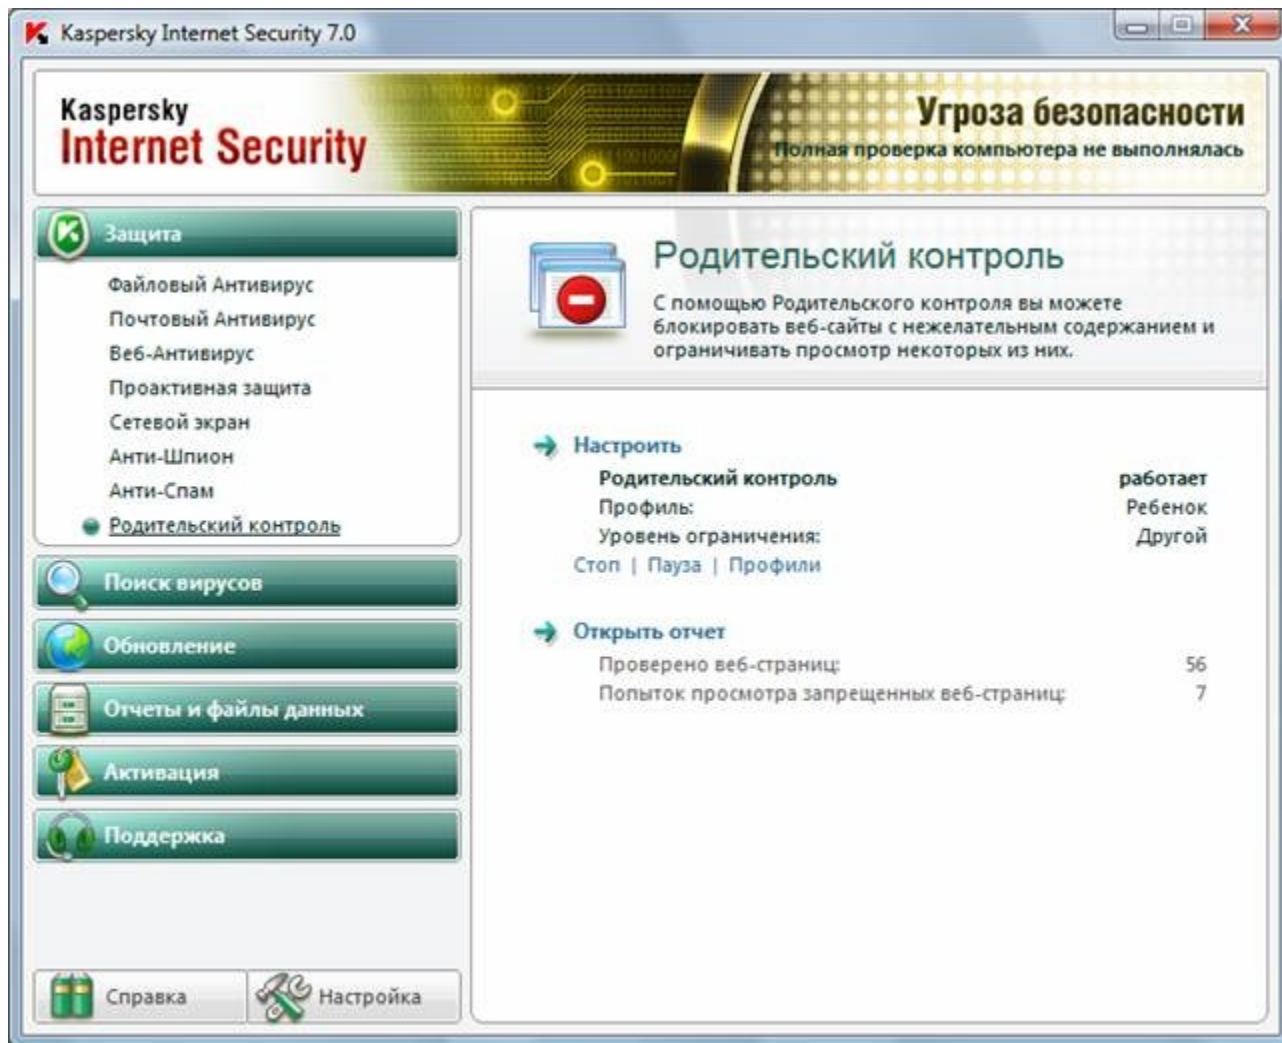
Kaspersky Internet Security 7.0

Kaspersky
Internet Security

Угроза безопасности
Полная проверка компьютера не выполнялась

Защита
Файловый Антивирус
Почтовый Антивирус
Веб-Антивирус
Проактивная защита
Сетевой экран
Анти-Шпион
Анти-Спам
Родительский контроль

Поиск вирусов
Обновление
Отчеты и файлы данных
Активация
Поддержка

Справка
Настройка

Родительский контроль
С помощью Родительского контроля вы можете блокировать веб-сайты с нежелательным содержанием и ограничивать просмотр некоторых из них.

Настроить
| | |
|---|---|
| Родительский контроль | работает |
| Профиль: | Ребенок |
| Уровень ограничения: | Другой |

Стоп | Пауза | Профили

Открыть отчет
| | |
|---|---|
| Проверено веб-страниц: | 56 |
| Попыток просмотра запрещенных веб-страниц: | 7 |